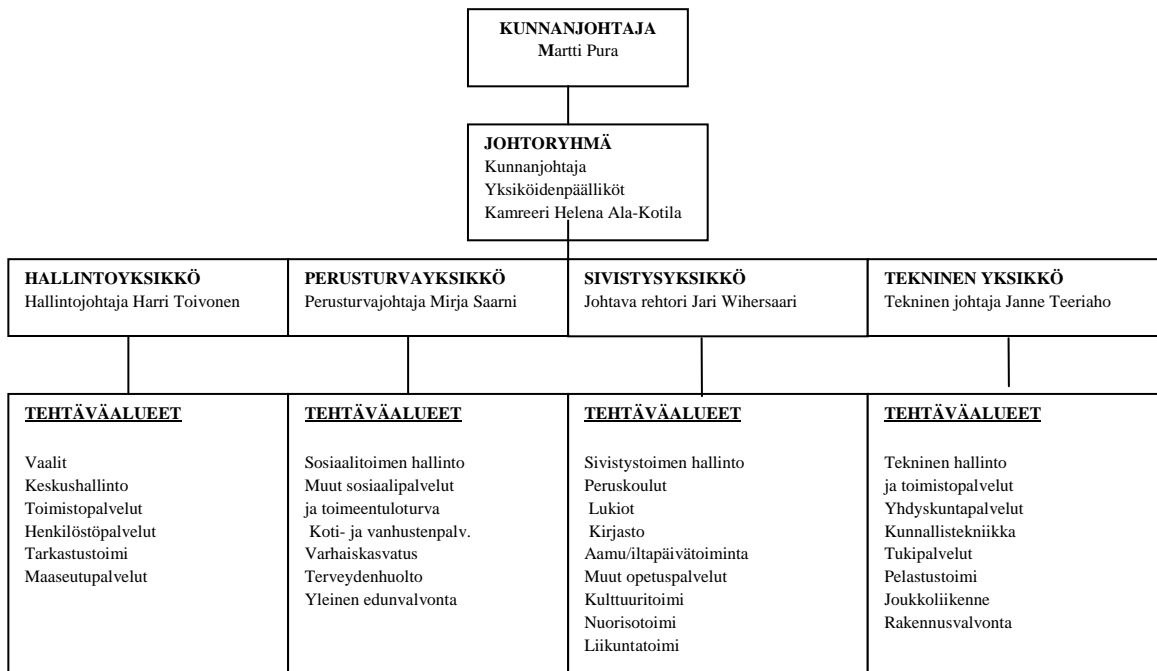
**KUNNANJOHTAJA**
Martti Pura

**JOHTORYHMÄ**
Kunnanjohtaja
Yksiköidenpäälliköt
Kamreeri Helena Ala-Kotila

**HALLINTOYKSIKKÖ**
Hallintojohtaja Harri Toivonen

**PERUSTURVAYKSIKKÖ**
Perusturvajohtaja Mirja Saarni

**SIVISTYSYKSIKKÖ**
Johtava rehtori Jari Wihersaari

**TEKNINEN YKSIKKÖ**
Tekninen johtaja Janne Teeriaho

**TEHTÄVÄALUEET**

Vaalit
Keskushallinto
Toimistopalvelut
Henkilöstöpalvelut
Tarkastustoimi
Maaseutupalvelut

**TEHTÄVÄALUEET**

Sosiaalitoimen hallinto
Muut sosiaalipalvelut
ja toimeentuloturva
Koti- ja vanhustenpalv.
Varhaiskasvatus
Terveydenhuolto
Yleinen edunvalvonta

**TEHTÄVÄALUEET**

Sivistystoimen hallinto
Peruskoulut
Lukiot
Kirjasto
Aamu/iltapäivätoiminta
Muut opetuspalvelut
Kulttuuritoimi
Nuorisotoimi
Liikuntatoimi

**TEHTÄVÄALUEET**

Tekninen hallinto
ja toimistopalvelut
Yhdyskuntapalvelut
Kunnallistekniikka
Tukipalvelut
Pelastustoimi
Joukkoliikenne
Rakennusvalvonta